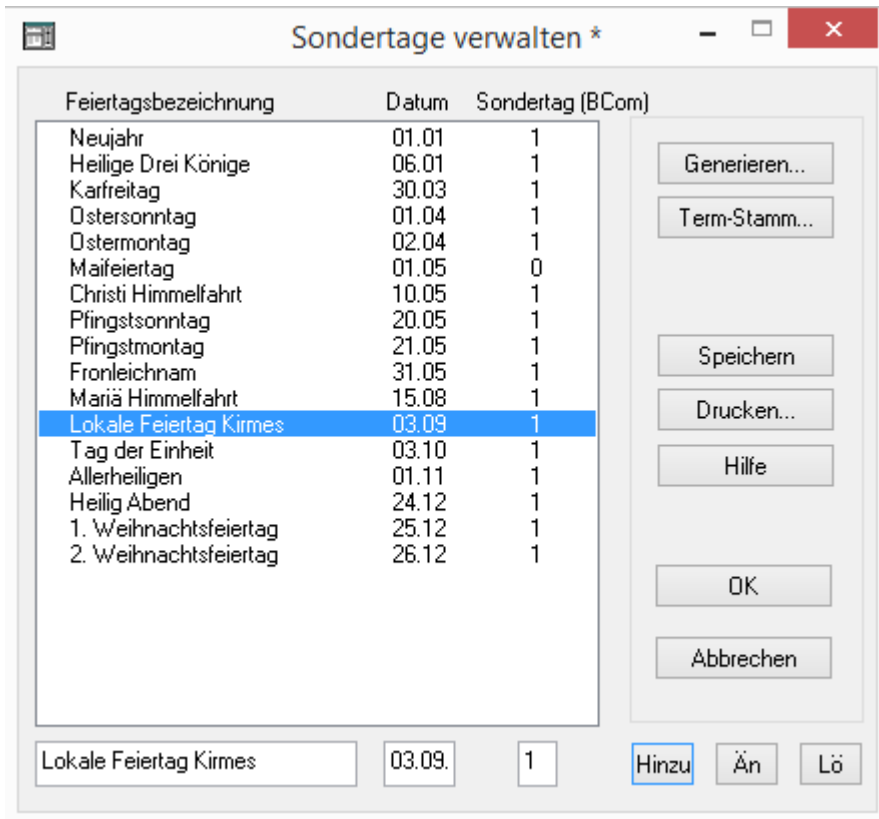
Sondertage verwalten *

| Feiertagsbezeichnung | Datum | Sondertag (BCom) |
|---|---|---|
| Neujahr | 01.01 | 1 |
| Heilige Drei Könige | 06.01 | 1 |
| Karfreitag | 30.03 | 1 |
| Ostersonntag | 01.04 | 1 |
| Ostermontag | 02.04 | 1 |
| Maifeiertag | 01.05 | 0 |
| Christi Himmelfahrt | 10.05 | 1 |
| Pfingstsonntag | 20.05 | 1 |
| Pfingstmontag | 21.05 | 1 |
| Fronleichnam | 31.05 | 1 |
| Mariä Himmelfahrt | 15.08 | 1 |
| Lokale Feiertag Kirmes | 03.09 | 1 |
| Tag der Einheit | 03.10 | 1 |
| Allerheiligen | 01.11 | 1 |
| Heilig Abend | 24.12 | 1 |
| 1. Weihnachtsfeiertag | 25.12 | 1 |
| 2. Weihnachtsfeiertag | 26.12 | 1 |

Generieren...
Term-Stamm...
Speichern
Drucken...
Hilfe
OK
Abbrechen

Lokale Feiertag Kirmes
03.09.
1
Hinzu
Än
Lö